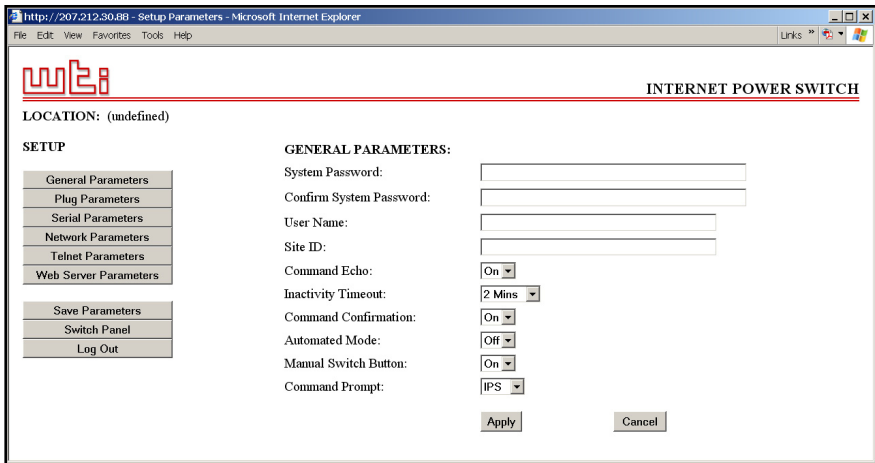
http://207.212.30.88 - Setup Parameters - Microsoft Internet Explorer

File Edit View Favorites Tools Help

Links »

wti

INTERNET POWER SWITCH

LOCATION: (undefined)

SETUP

General Parameters
Plug Parameters
Serial Parameters
Network Parameters
Telnet Parameters
Web Server Parameters

Save Parameters
Switch Panel
Log Out

GENERAL PARAMETERS:

System Password:

Confirm System Password:

User Name:

Site ID:

Command Echo: On

Inactivity Timeout: 2 Mins

Command Confirmation: On

Automated Mode: Off

Manual Switch Button: On

Command Prompt: IPS

Apply Cancel